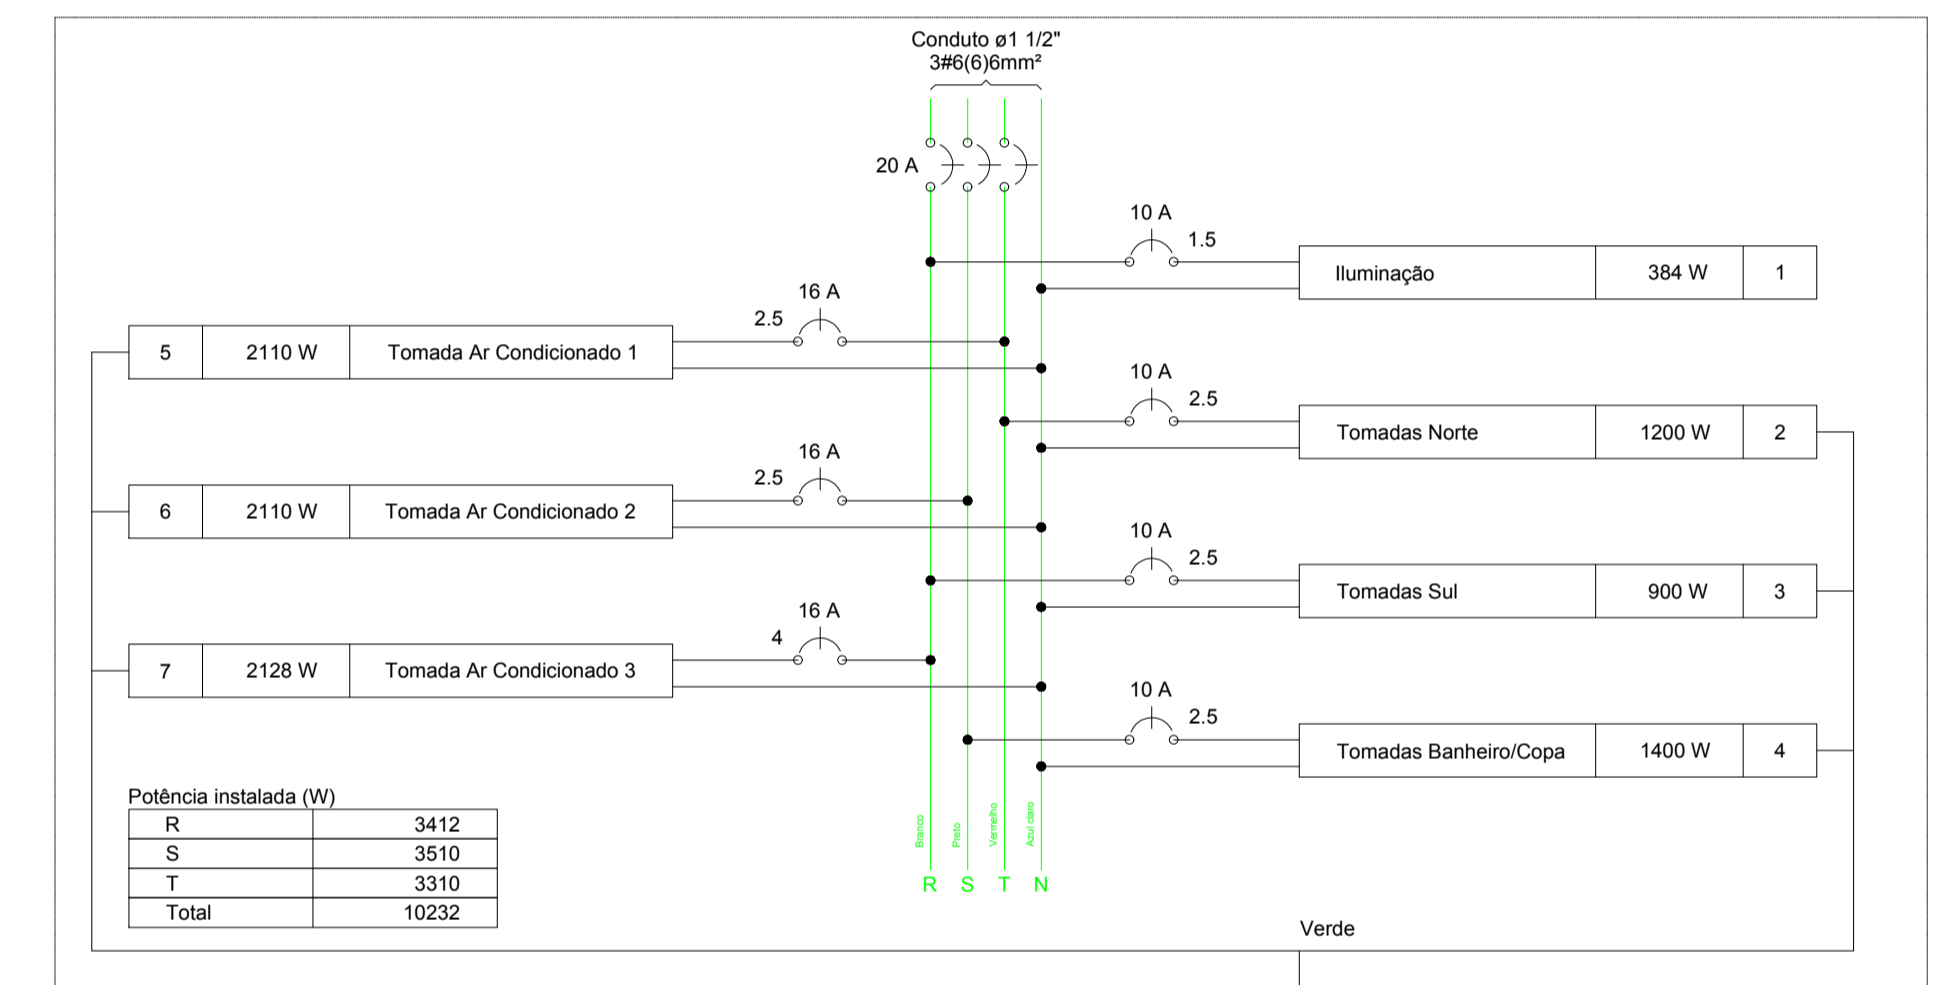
Conduto ø1 1/2"
3#6(6)6mm²

20 A

10 A
1.5

| Iluminação | 384 W | 1 |
|---|---|---|

16 A
2.5

| 5 | 2110 W | Tomada Ar Condicionado 1 |
|---|---|---|

10 A
2.5

| Tomadas Norte | 1200 W | 2 |
|---|---|---|

16 A
2.5

| 6 | 2110 W | Tomada Ar Condicionado 2 |
|---|---|---|

10 A
2.5

| Tomadas Sul | 900 W | 3 |
|---|---|---|

16 A
4

| 7 | 2128 W | Tomada Ar Condicionado 3 |
|---|---|---|

10 A
2.5

| Tomadas Banheiro/Copa | 1400 W | 4 |
|---|---|---|

Potência instalada (W)

| R | 3412 |
|---|---|
| S | 3510 |
| T | 3310 |
| Total | 10232 |

Branco Preto Vermelho Azul claro

R S T N

Verde